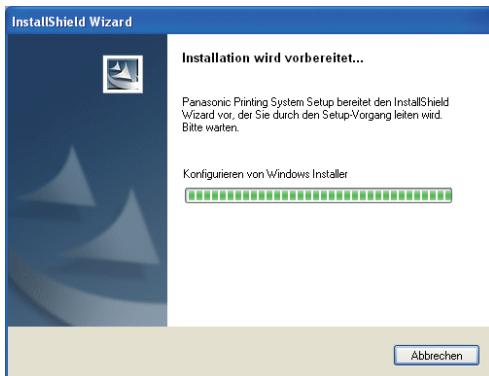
InstallShield Wizard

Installation wird vorbereitet...

Panasonic Printing System Setup bereitet den InstallShield Wizard vor, der Sie durch den Setup-Vorgang leiten wird. Bitte warten.

Konfigurieren von Windows Installer

Abbrechen